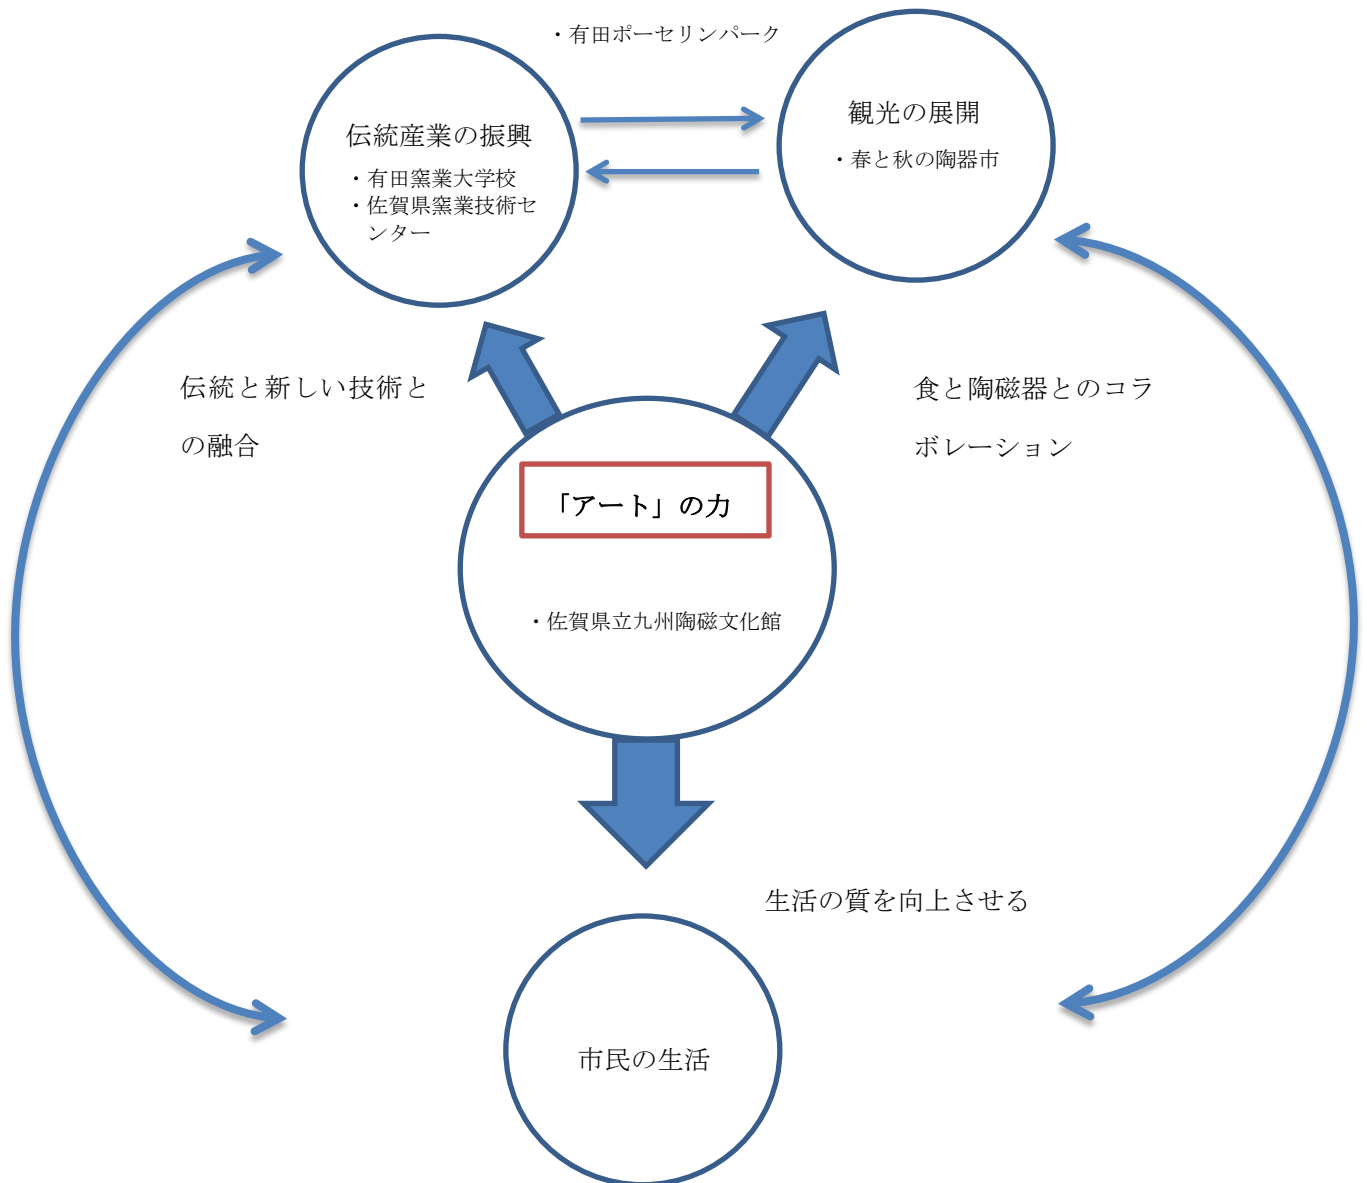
・有田ポーセリンパーク

伝統産業の振興
・有田窯業大学校
・佐賀県窯業技術センター

観光の展開
・春と秋の陶器市

伝統と新しい技術との融合

食と陶磁器とのコラボレーション

「アート」の力

・佐賀県立九州陶磁文化館

生活の質を向上させる

市民の生活